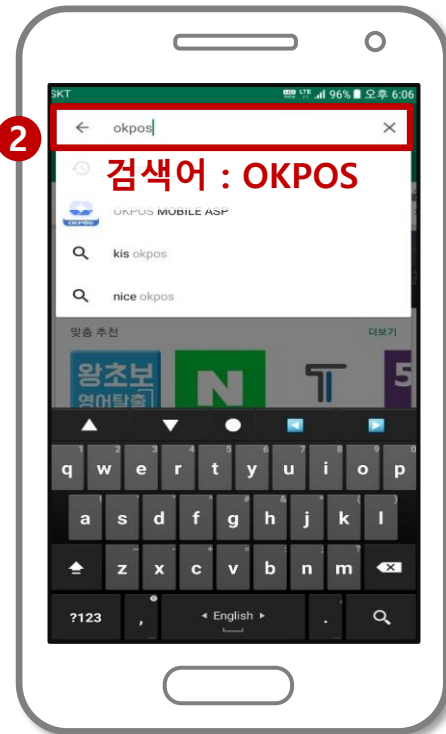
SKT
LTE 96% 오후 6:06

2

← okpos ×

검색어 : OKPOS

OKPOS MOBILE ASP

kis okpos

nice okpos

맞춤 추천 더보기

왕초보 영어탈출

N

T

5

q w e r t y u i o p

a s d f g h j k l

z x c v b n m

?123 , ◂ English ▸ .